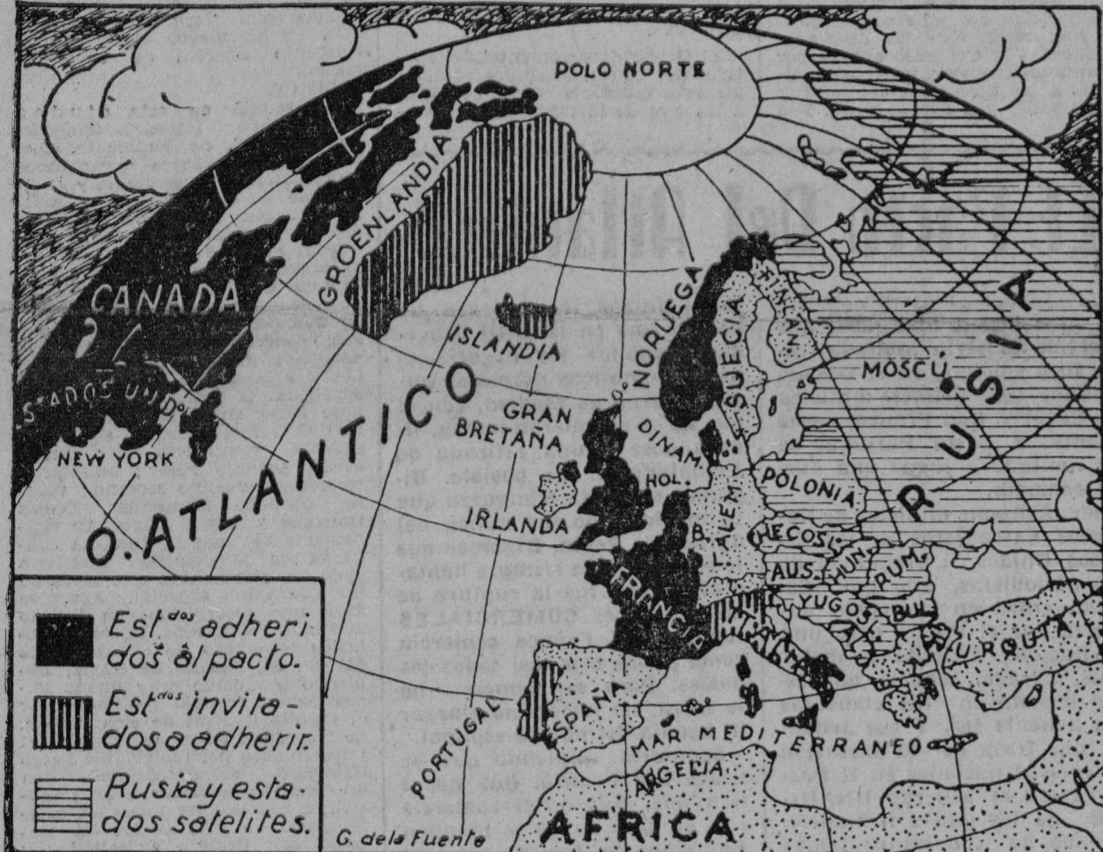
POLO NORTE

GROENLANDIA

CANADA

ESTADOS UNIDOS

NEW YORK

ISLANDIA

NORUEGA

SUECIA

FINLAN.

MOSCÚ

RUSIA

O. ATLANTICO

GRAN BRETAÑA

DINAM.

HOL.

B.

ALEM.

POLONIA

IRLANDA

CHECOS.

AUS.

HUN.

RUM.

FRANCIA

ITALIA

YUGOS.

BUL.

TURQUIA

PORTUGAL

ESPAÑA

MAR MEDITERRANEO

ARGELIA

AFRICA

Est$^{dos}$ adheridos al pacto.

Est$^{dos}$ invitados a adherir.

Rusia y estados satelites.

G. de la Fuente